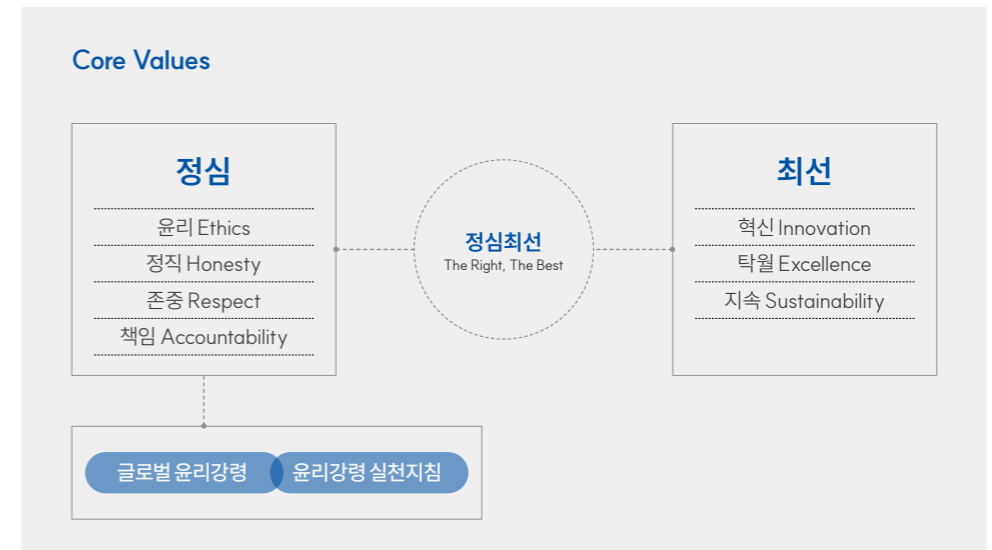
Core Values

정심

윤리 Ethics

정직 Honesty

존중 Respect

책임 Accountability

정심최선
The Right, The Best

최선

혁신 Innovation

탁월 Excellence

지속 Sustainability

글로벌 윤리강령

윤리강령 실천지침